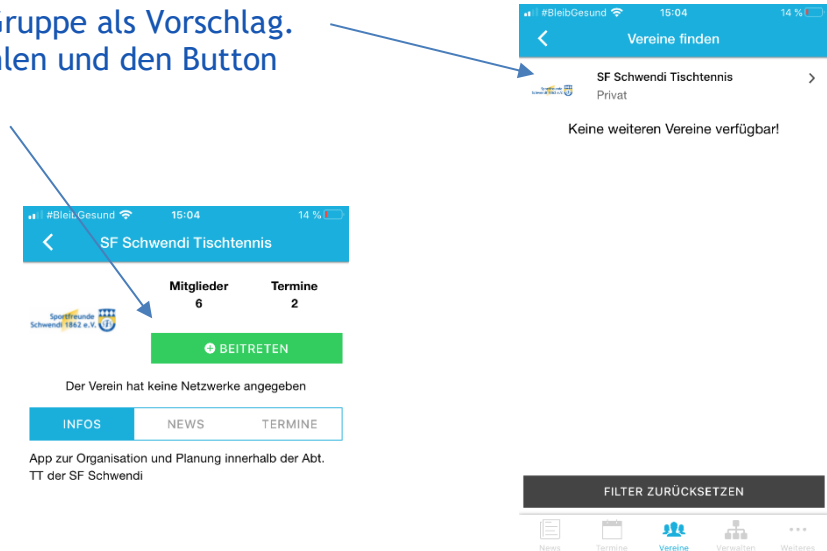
Gruppe als Vorschlag.
len und den Button

#BleibGesund 15:04 14 %
Vereine finden
SF Schwendi Tischtennis
Privat
Keine weiteren Vereine verfügbar!

#BleibGesund 15:04 14 %
SF Schwendi Tischtennis
Mitglieder
6
Termine
2
Sportfreunde Schwendi 1862 e.V.
BEITRETEN
Der Verein hat keine Netzwerke angegeben

| INFOS | NEWS | TERMINE |
|---|---|---|

App zur Organisation und Planung innerhalb der Abt. TT der SF Schwendi

FILTER ZURÜCKSETZEN
News Termine Vereine Verwalten Weiteres